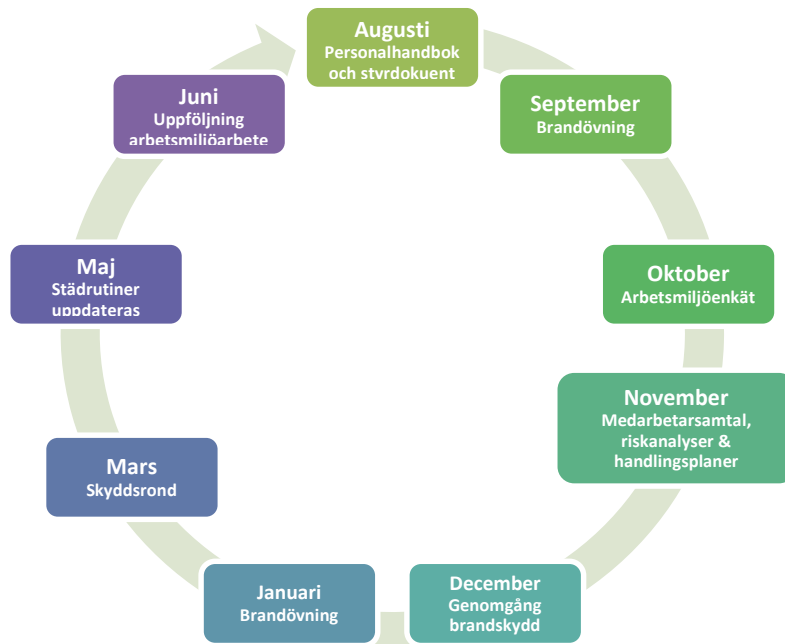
Augusti
Personalhandbok och styrdokuent

September
Brandövning

Oktober
Arbetsmiljöenkät

November
Medarbetarsamtal, riskanalyser & handlingsplaner

December
Genomgång brandskydd

Januari
Brandövning

Mars
Skyddsrond

Maj
Städrutiner uppdateras

Juni
Uppföljning arbetsmiljöarbete